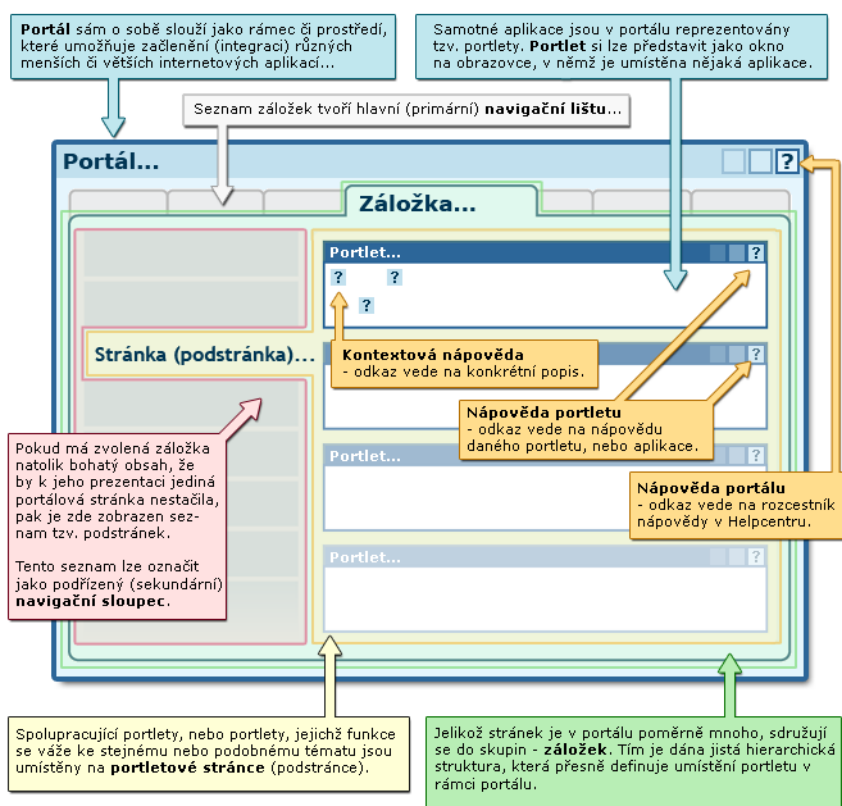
**Portál** sám o sobě slouží jako rámec či prostředí, které umožnuje začlenění (integraci) různých menších či větších internetových aplikací...

Samotné aplikace jsou v portálu reprezentovány tzv. portlety. **Portlet** si lze představit jako okno na obrazovce, v němž je umístěna nějaká aplikace.

Seznam záložek tvoří hlavní (primární) **navigační lištu**...

Portál...

?

Záložka...

Portlet...

?

?

?

?

Stránka (podstránka)...

Portlet...

?

**Kontextová nápověda**
- odkaz vede na konkrétní popis.

**Nápověda portletu**
- odkaz vede na nápovědu daného portletu, nebo aplikace.

Pokud má zvolená záložka natolik bohatý obsah, že by k jeho prezentaci jediná portálová stránka nestačila, pak je zde zobrazen seznam tzv. podstránek.

Tento seznam lze označit jako podřízený (sekundární) **navigační sloupec**.

Portlet...

**Nápověda portálu**
- odkaz vede na rozcestník nápovědy v Helpcentru.

Portlet...

Spolupracující portlety, nebo portlety, jejichž funkce se váže ke stejnému nebo podobnému tématu jsou umístěny na **portletové stránce** (podstránce).

Jelikož stránek je v portálu poměrně mnoho, sdružují se do skupin - **záložek**. Tím je dána jistá hierarchická struktura, která přesně definuje umístění portletu v rámci portálu.